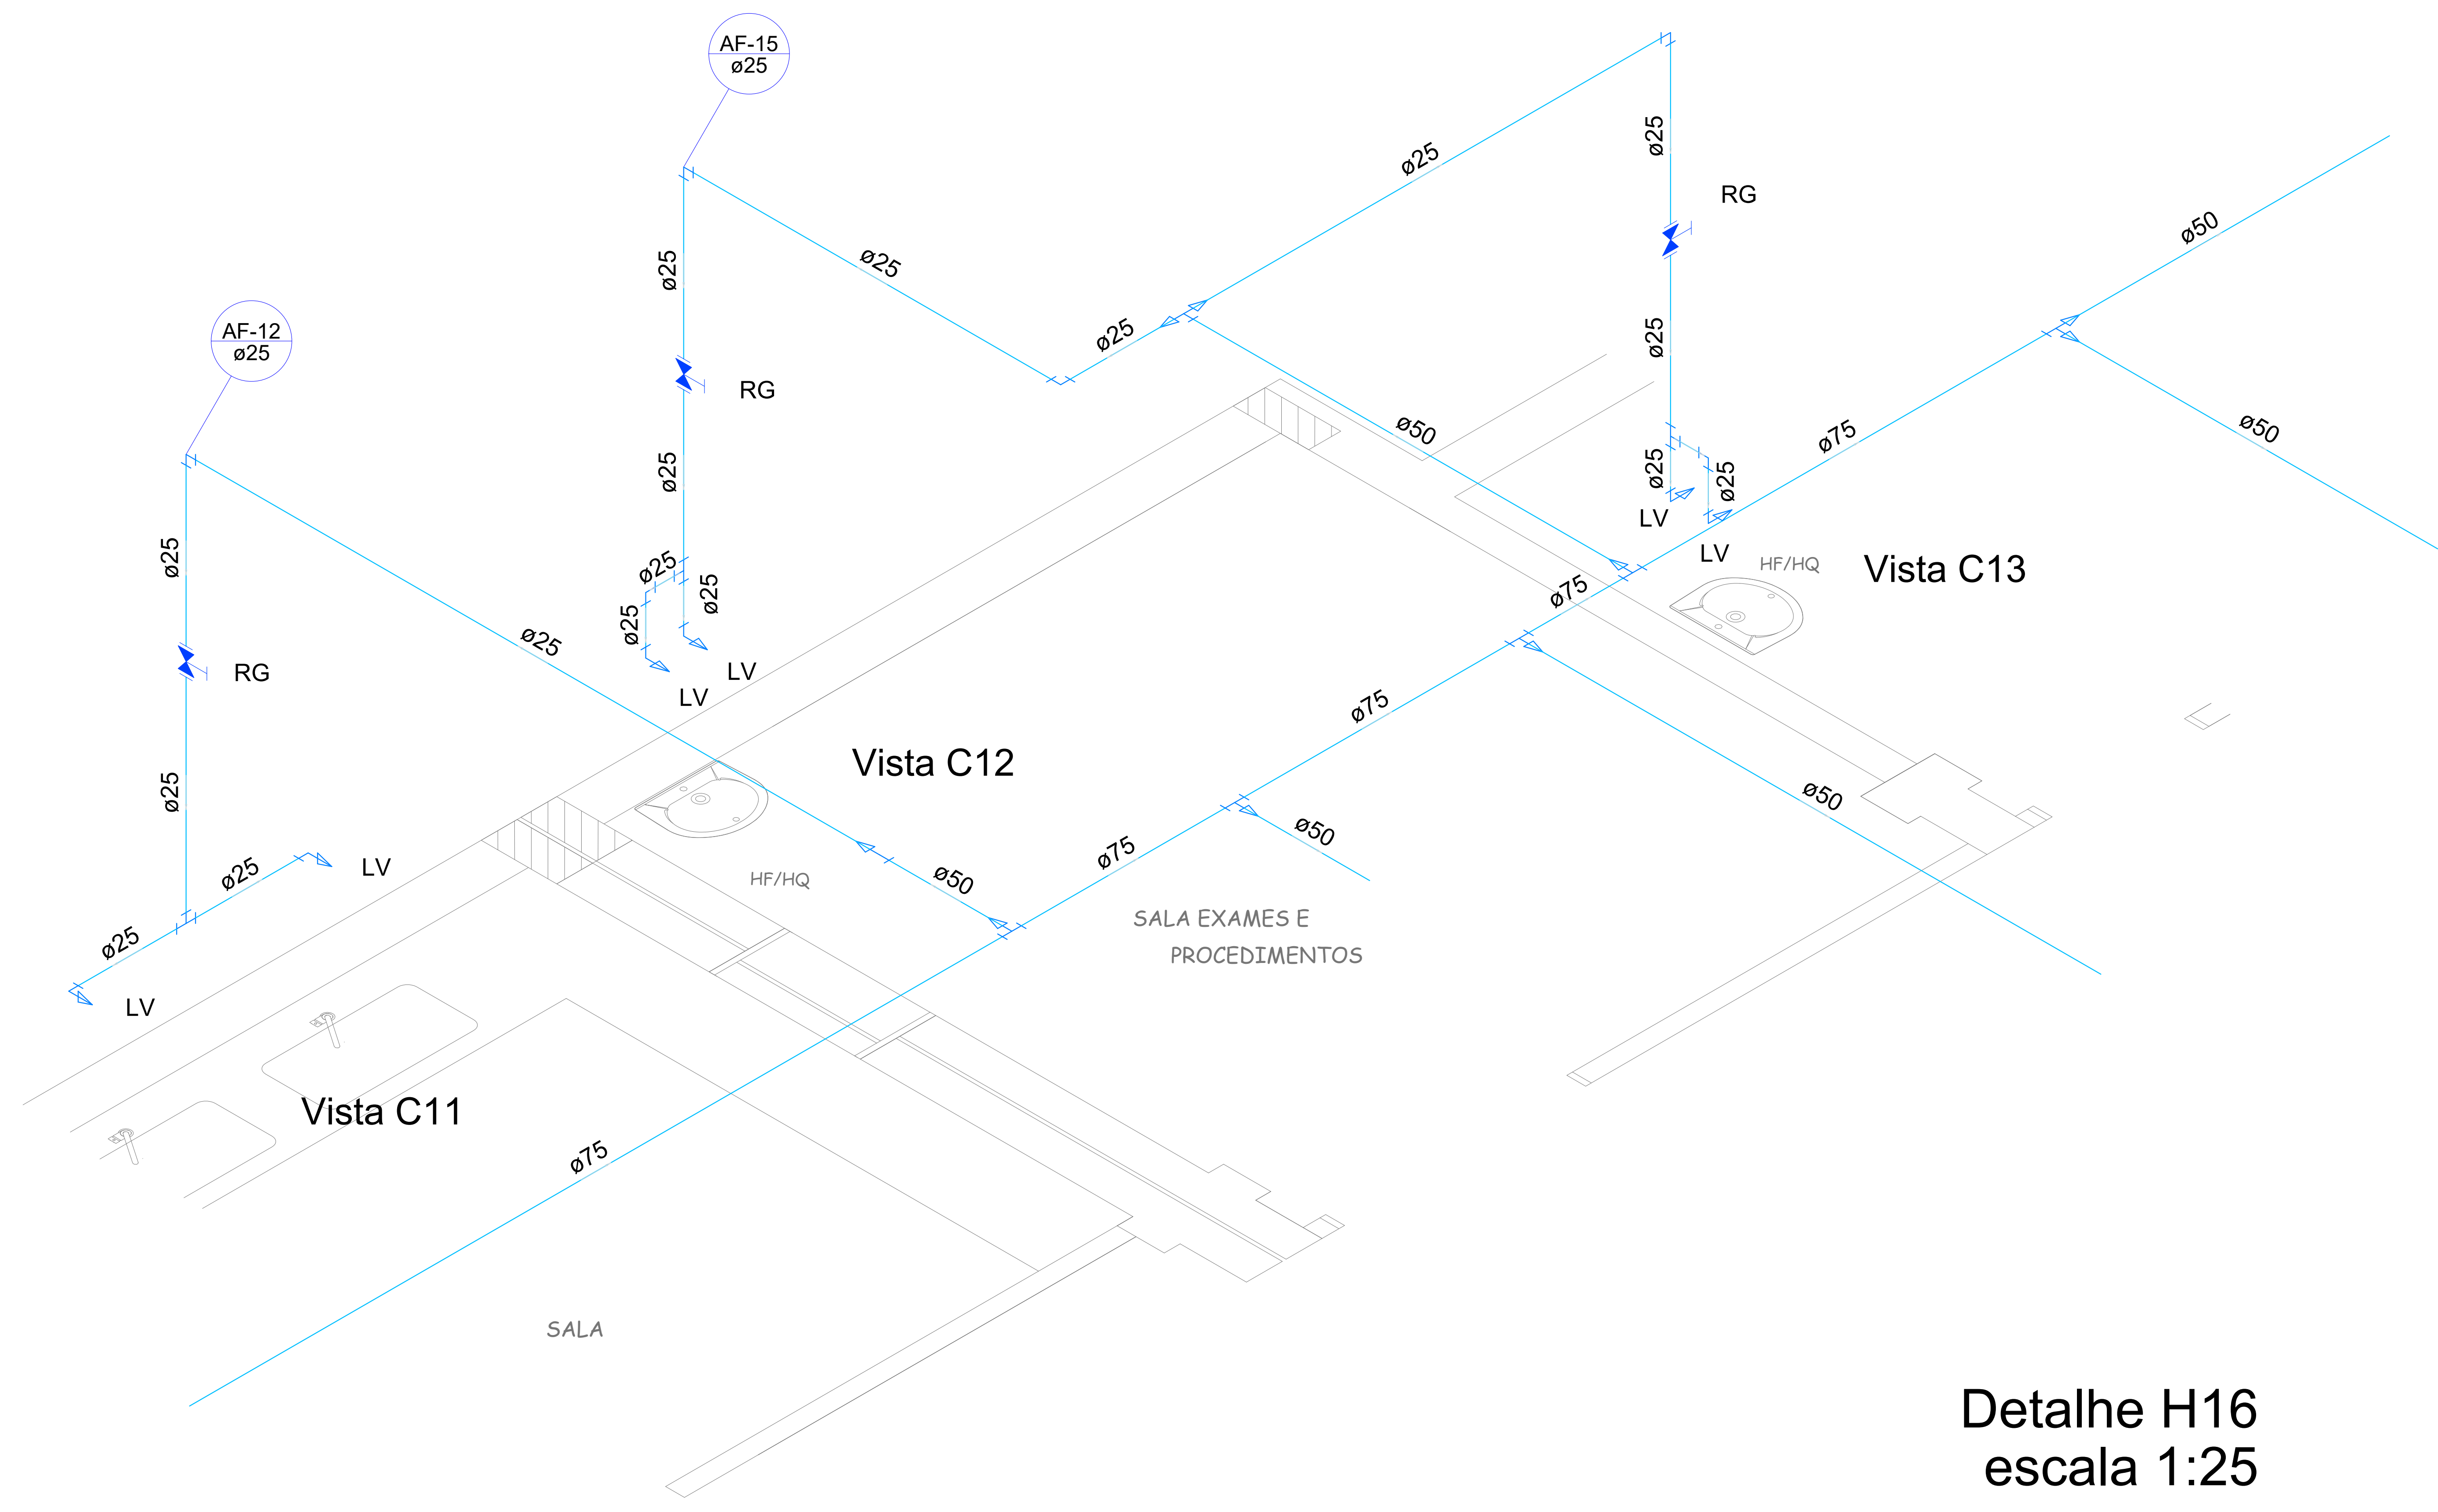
AF-15
ø25

ø25
ø25
ø25
ø25
RG
ø50
ø25
RG
ø25
ø25
ø50
ø75
ø50
AF-12
ø25
ø25
ø25
ø25
ø25
ø25
ø25
ø25
LV
LV
HF/HQ
Vista C13
ø75
RG
ø25
ø25
LV
LV
ø75
Vista C12
ø25
ø50
ø75
ø50
ø25
LV
ø50
HF/HQ
ø75
ø25
SALA EXAMES E
PROCEDIMENTOS
LV
Vista C11
ø75
SALA
Detalhe H16
escala 1:25